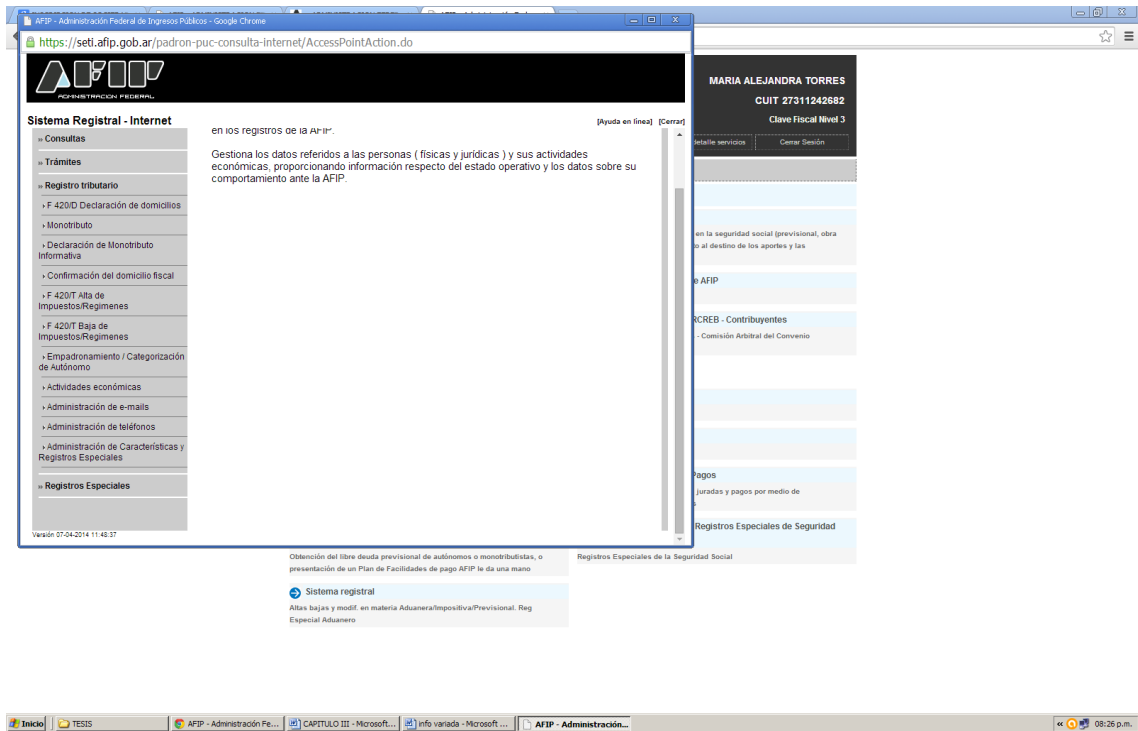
AFIP - Administración Federal de Ingresos Públicos - Google Chrome

https://seti.afip.gob.ar/padron-puc-consulta-internet/AccessPointAction.do

AFIP
ADMINISTRACION FEDERAL

MARIA ALEJANDRA TORRES
CUIT 27311242682
Clave Fiscal Nivel 3

Sistema Registral - Internet

[Ayuda en línea] [Cerrar]

» Consultas
» Trámites
» Registro tributario
› F 420/D Declaración de domicilios
› Monotributo
› Declaración de Monotributo Informativa
› Confirmación del domicilio fiscal
› F 420/T Alta de Impuestos/Regimenes
› F 420/T Baja de Impuestos/Regimenes
› Empadronamiento / Categorización de Autónomo
› Actividades económicas
› Administración de e-mails
› Administración de teléfonos
› Administración de Características y Registros Especiales
» Registros Especiales

Versión 07-04-2014 11:48:37

en los registros de la AFIP.

Gestiona los datos referidos a las personas ( físicas y jurídicas ) y sus actividades económicas, proporcionando información respecto del estado operativo y los datos sobre su comportamiento ante la AFIP.

detalle servicios
Cerrar Sesión

en la seguridad social (previsional, obra
o al destino de los aportes y las

e AFIP

RCREB - Contribuyentes
- Comisión Arbitral del Convenio

Pagos
juradas y pagos por medio de

Registros Especiales de Seguridad

Obtención del libre deuda previsional de autónomos o monotributistas, o presentación de un Plan de Facilidades de pago AFIP le da una mano

Registros Especiales de la Seguridad Social

Sistema registral
Altas bajas y modif. en materia Aduanera/Impositiva/Previsional. Reg Especial Aduanero

Inicio
TESIS
AFIP - Administración Fe...
CAPITULO III - Microsoft...
info variada - Microsoft ...
AFIP - Administración...
08:26 p.m.